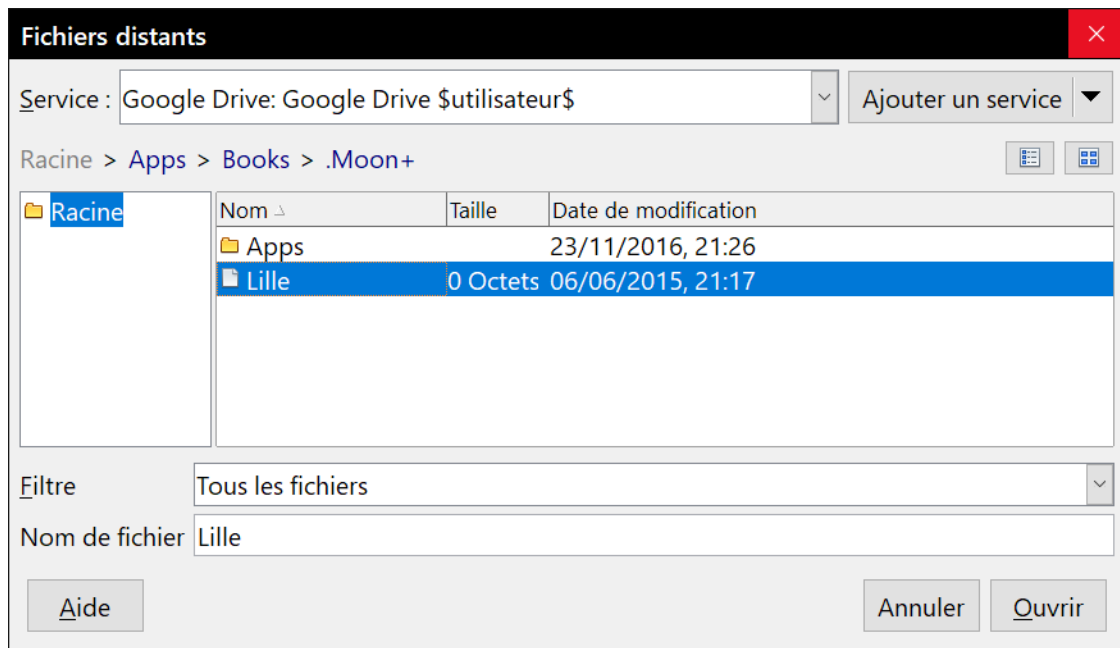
Fichiers distants

Service : Google Drive: Google Drive $utilisateur$

Ajouter un service

Racine > Apps > Books > .Moon+

Racine

| Nom | Taille | Date de modification |
|---|---|---|
| Apps | | 23/11/2016, 21:26 |
| Lille | 0 Octets | 06/06/2015, 21:17 |

Filtre Tous les fichiers

Nom de fichier Lille

Aide

Annuler Ouvrir